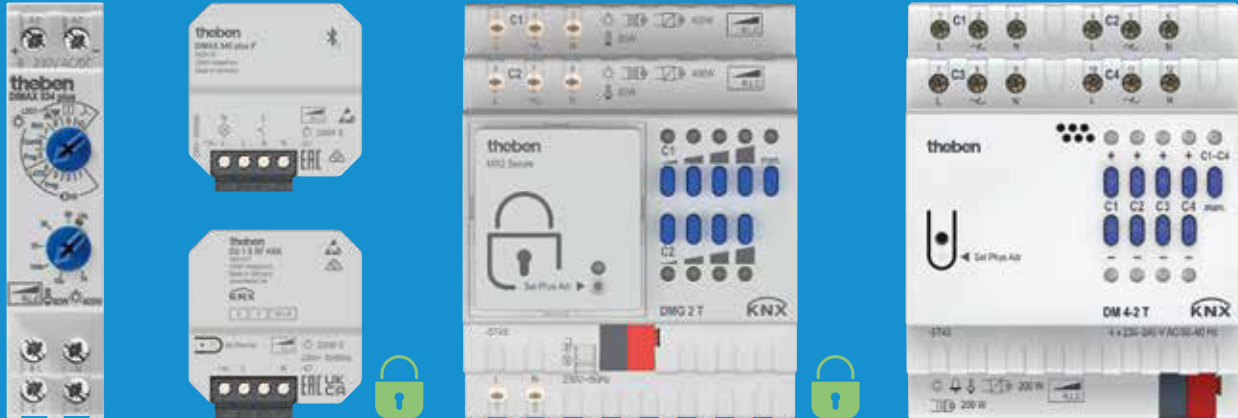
theben
DIMAX 534 plus

theben
DIMAX 541 plus P

theben
DU 1 S RF KNX
KNX

C1
400W
C2
400W
theben
MIX2 Secure
Set Phys Adr
C1
man.
C2
DMG 2 T
KNX

C1
C2
C3
C4
theben
C1 C2 C3 C4 man.
C1–C4
Set Phys Adr
DM 4-2 T
KNX
200 W
200 W